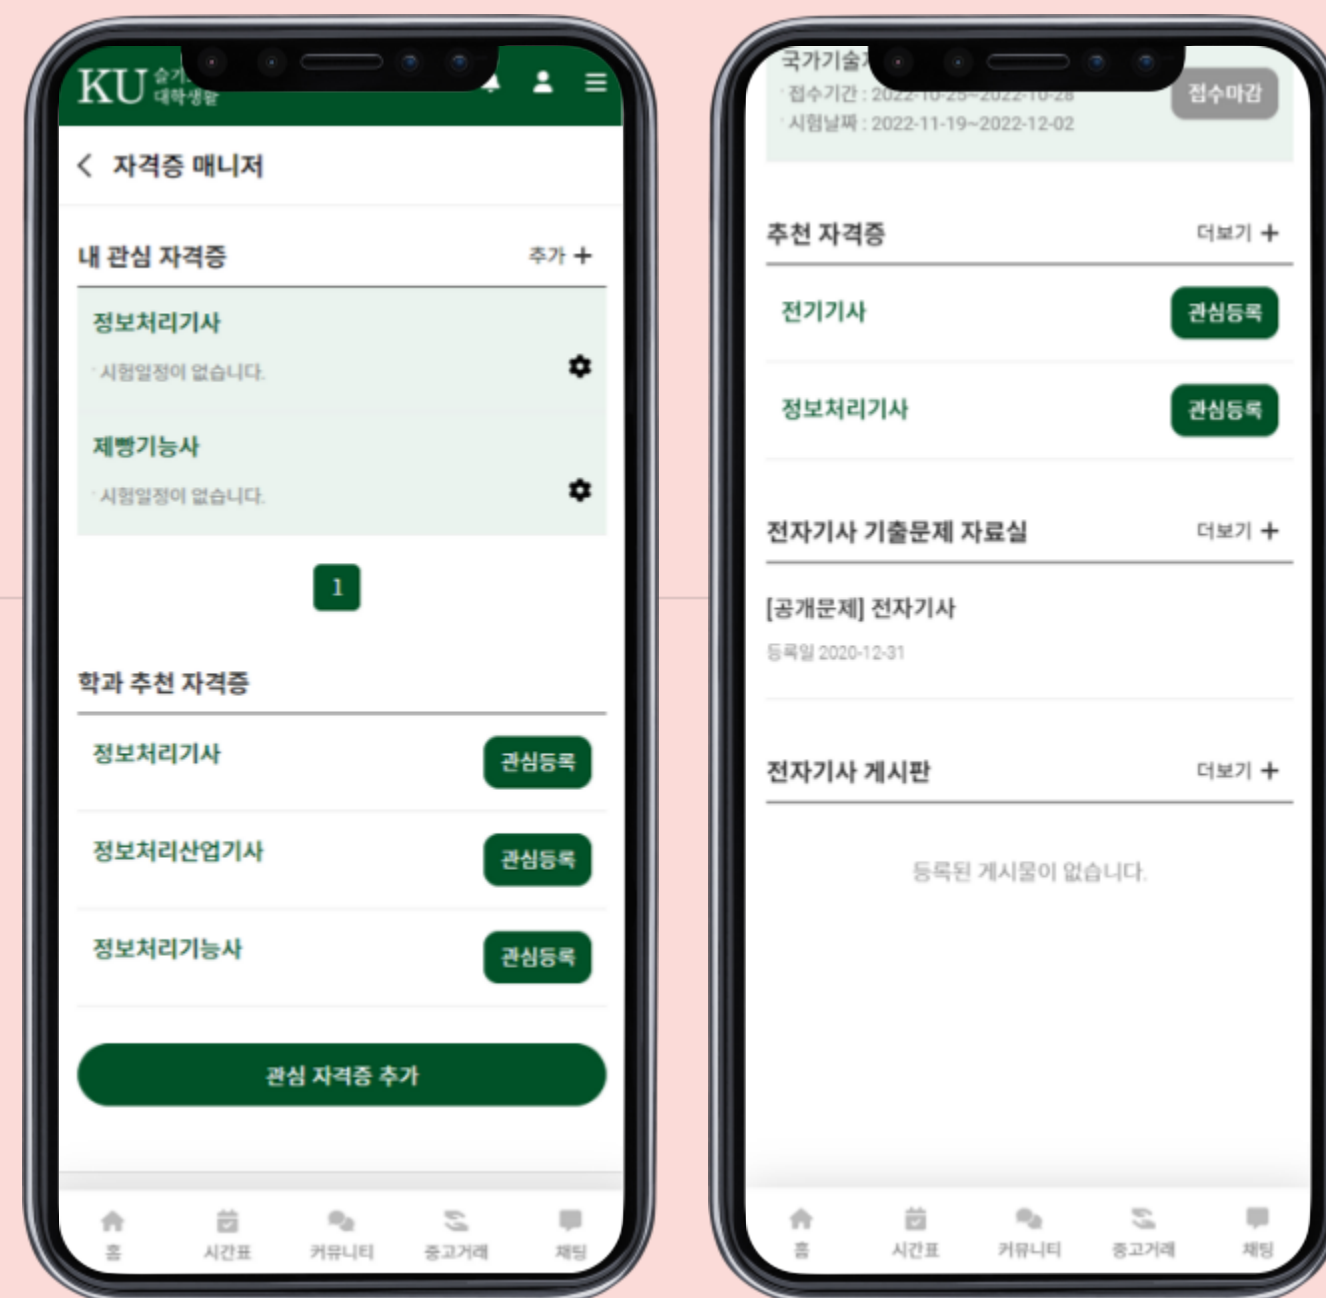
KU 슬기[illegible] 대학생활

자격증 매니저

내 관심 자격증

추가 +

정보처리기사

시험일정이 없습니다.

제빵기능사

시험일정이 없습니다.

1

학과 추천 자격증

정보처리기사

관심등록

정보처리산업기사

관심등록

정보처리기능사

관심등록

관심 자격증 추가

홈 시간표 커뮤니티 중고거래 채팅

국가기술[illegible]

접수기간 : 2022-10-2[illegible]~2022-10-28

시험날짜 : 2022-11-19~2022-12-02

접수마감

추천 자격증

더보기 +

전기기사

관심등록

정보처리기사

관심등록

전자기사 기출문제 자료실

더보기 +

[공개문제] 전자기사

등록일 2020-12-31

전자기사 게시판

더보기 +

등록된 게시물이 없습니다.

홈 시간표 커뮤니티 중고거래 채팅